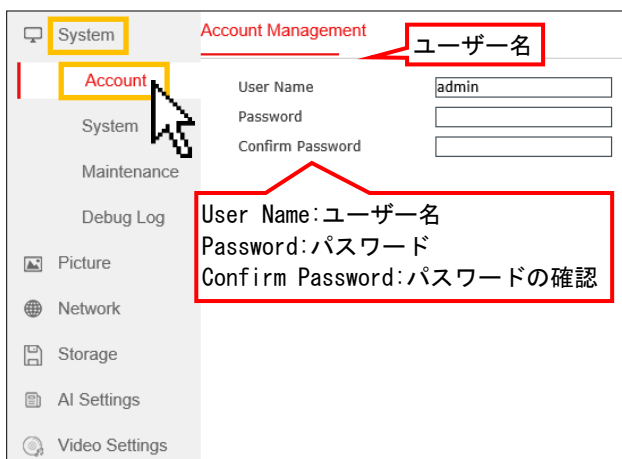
System
Account
System
Maintenance
Debug Log
Picture
Network
Storage
AI Settings
Video Settings

Account Management

ユーザー名

User Name
admin
Password
Confirm Password

User Name:ユーザー名
Password:パスワード
Confirm Password:パスワードの確認